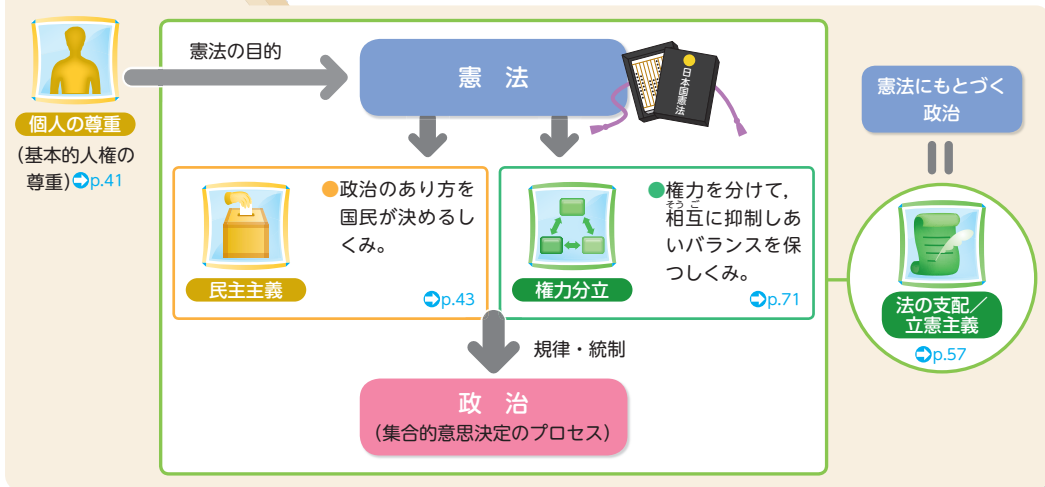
個人の尊重
（基本的人権の尊重）p.41

憲法の目的

憲法

日本国憲法

民主主義
政治のあり方を国民が決めるしくみ。
p.43

権力分立
権力を分けて，相互に抑制しあいバランスを保つしくみ。
p.71

規律・統制

政治
（集合的意思決定のプロセス）

憲法にもとづく政治

法の支配／立憲主義
p.57